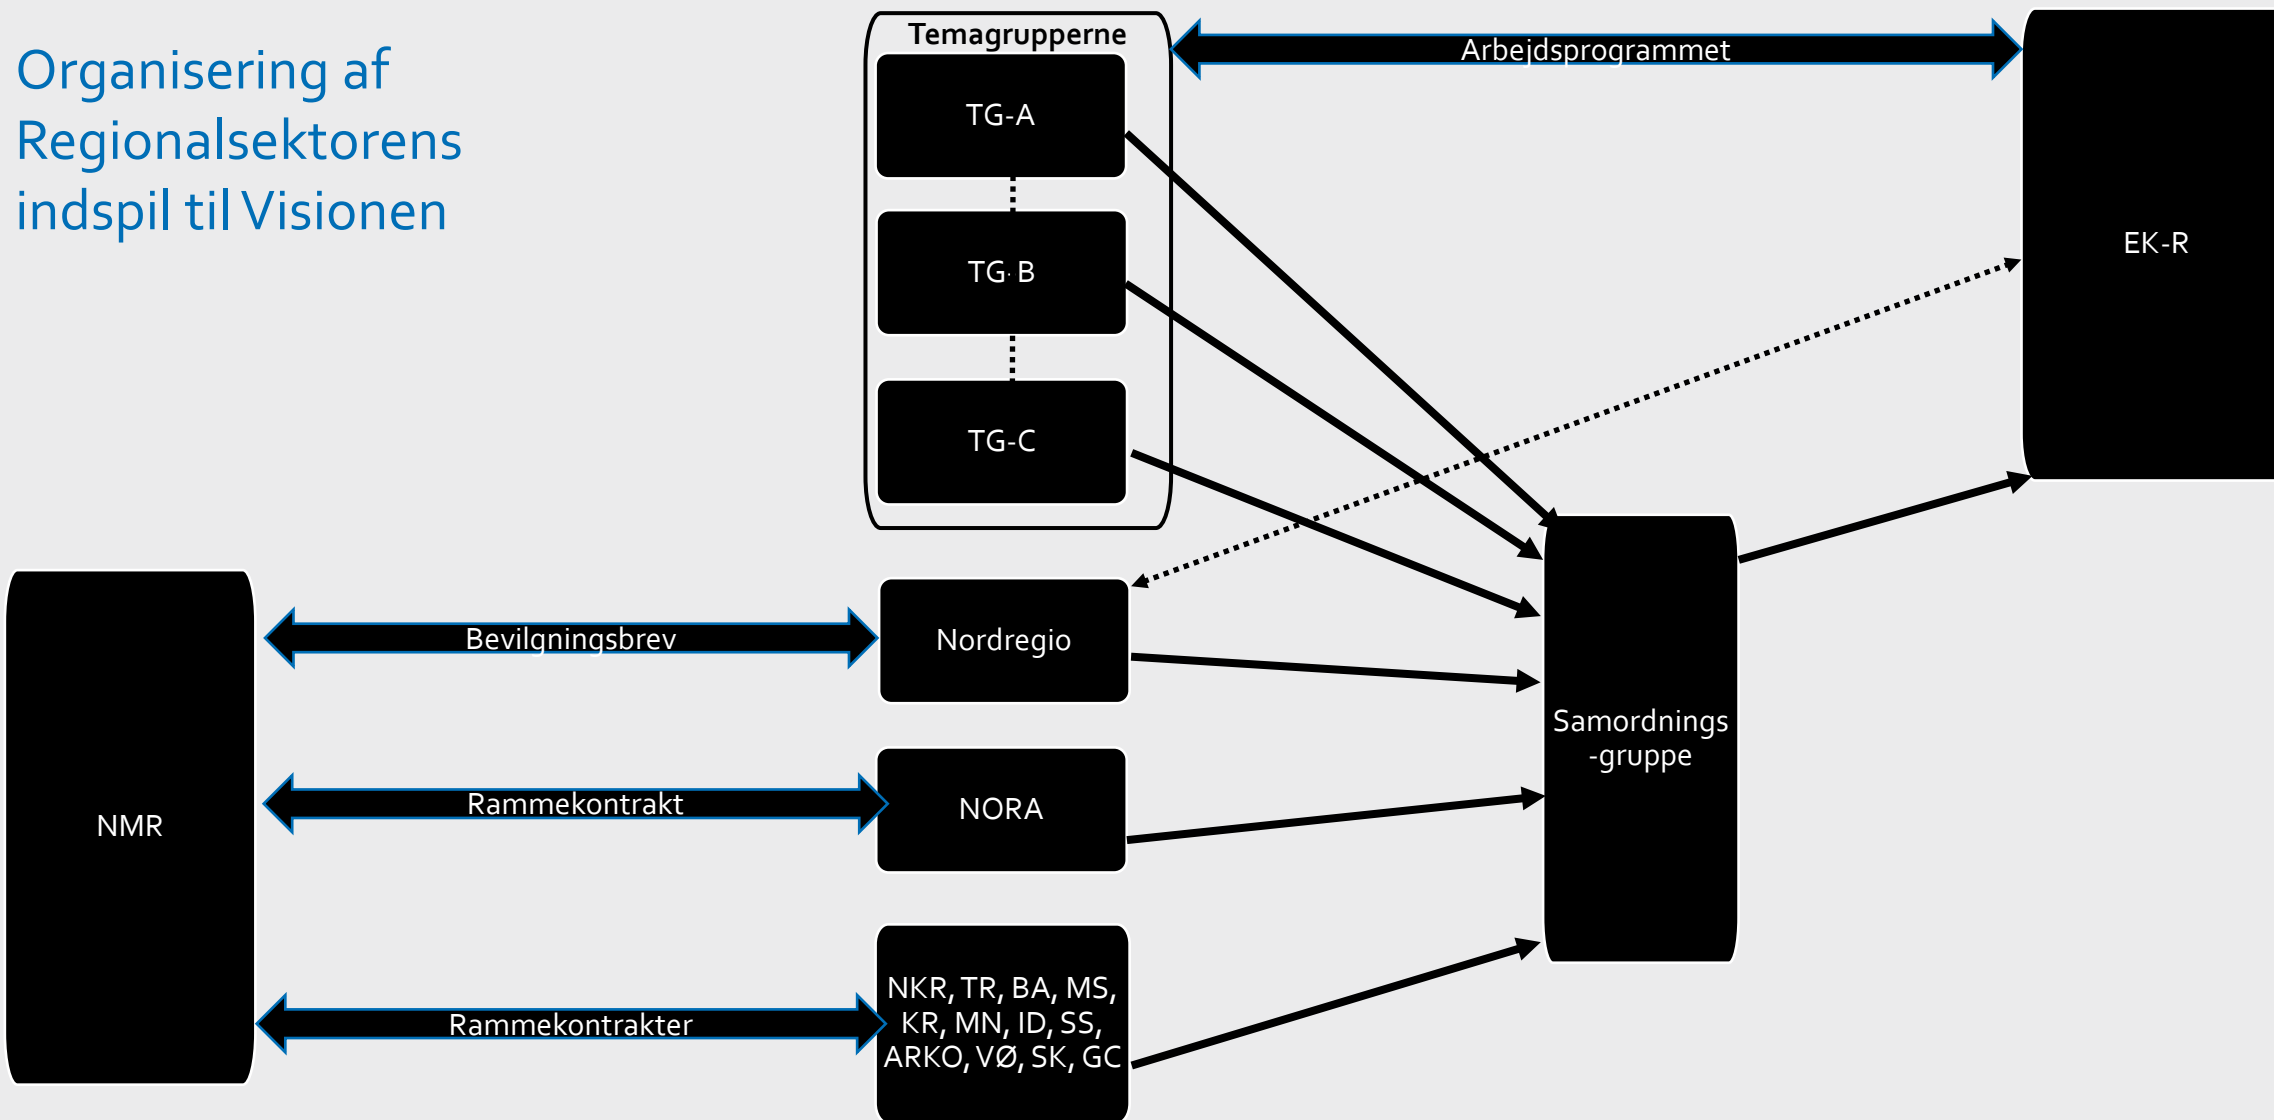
Organisering af Regionalsektorens indspil til Visionen

Temagrupperne

TG-A

TG-B

TG-C

Arbejdsprogrammet

EK-R

NMR

Bevilgningsbrev

Nordregio

Rammekontrakt

NORA

Rammekontrakter

NKR, TR, BA, MS, KR, MN, ID, SS, ARKO, VØ, SK, GC

Samordnings -gruppe